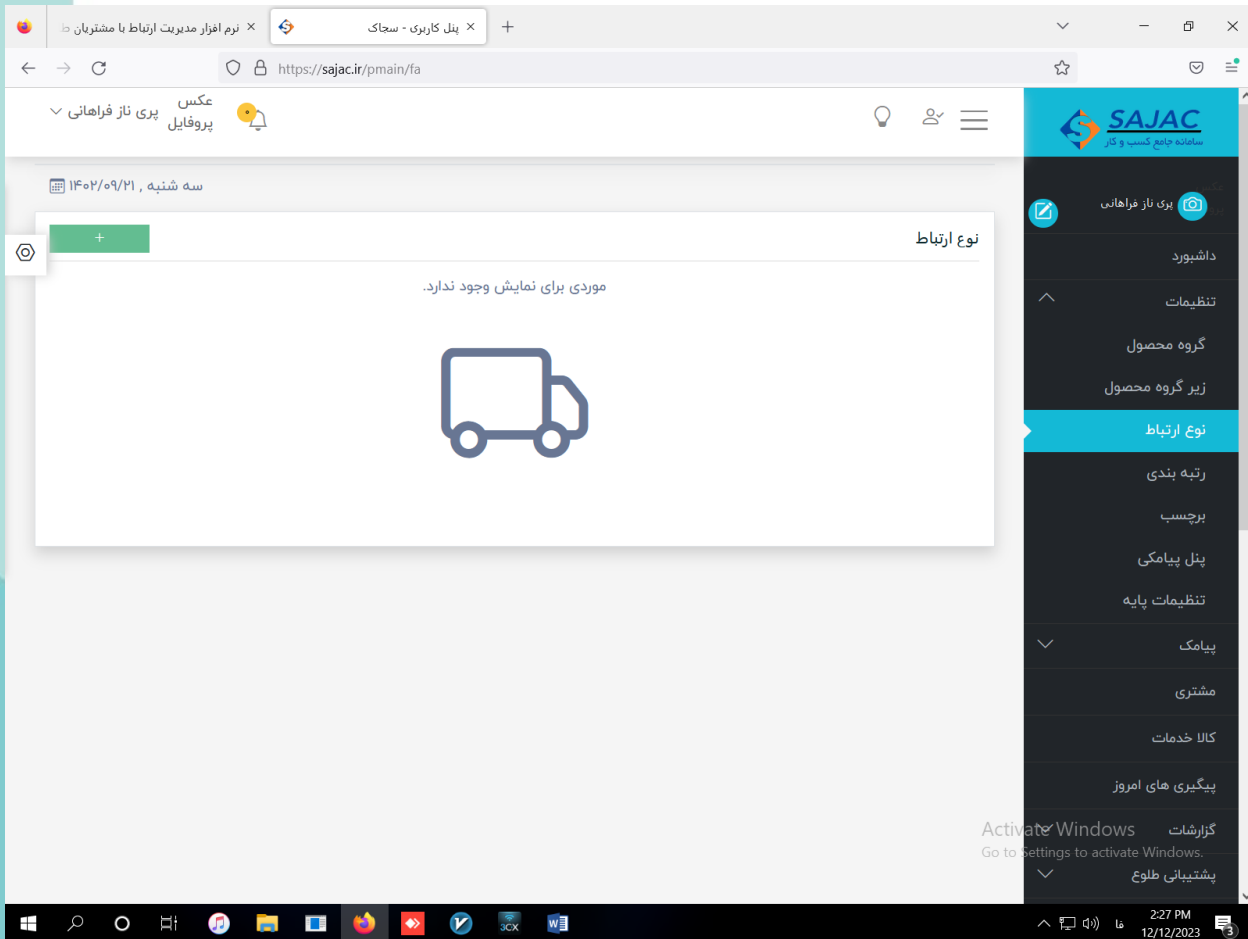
نرم افزار مدیریت ارتباط با مشتریان طا
پنل کاربری - سجاک
https://sajac.ir/pmain/fa

عکس پروفایل
پری ناز فراهانی
۰

SAJAC
سامانه جامع کسب و کار

سه شنبه , ۱۴۰۲/۰۹/۲۱

پری ناز فراهانی

نوع ارتباط
+
موردی برای نمایش وجود ندارد.

داشبورد
تنظیمات
گروه محصول
زیر گروه محصول
نوع ارتباط
رتبه بندی
برچسب
پنل پیامکی
تنظیمات پایه
پیامک
مشتری
کالا خدمات
پیگیری های امروز
گزارشات
پشتیبانی طلوع

Activate Windows
Go to Settings to activate Windows.

2:27 PM
12/12/2023
فا